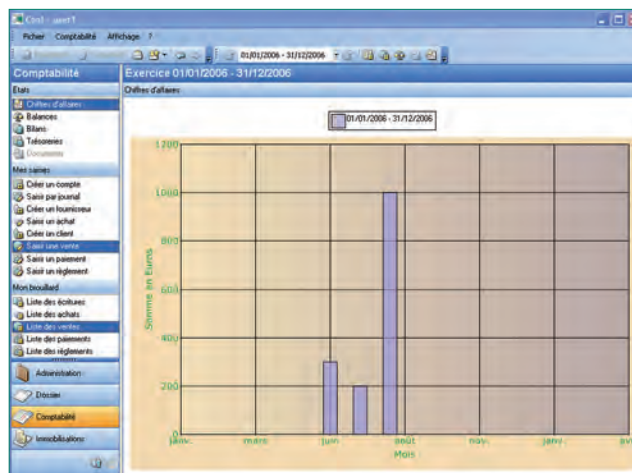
Ciel - user1

Fichier Comptabilité Affichage ?

01/01/2006 - 31/12/2006

Comptabilité

Exercice 01/01/2006 - 31/12/2006

Etats
Chiffres d'affaires
Balances
Bilans
Trésoreries
Documents

Mes saisies
Créer un compte
Saisir par journal
Créer un fournisseur
Saisir un achat
Créer un client
Saisir une vente
Saisir un paiement
Saisir un règlement

Mon brouillard
Liste des écritures
Liste des achats
Liste des ventes
Liste des paiements
Liste des règlements

Administration
Dossier
Comptabilité
Immobilisations

Chiffres d'affaires

01/01/2006 - 31/12/2006

1200
1000
800
600
400
200
0

Somme en Euros

janv. mars juin août nov. janv. av

Mois